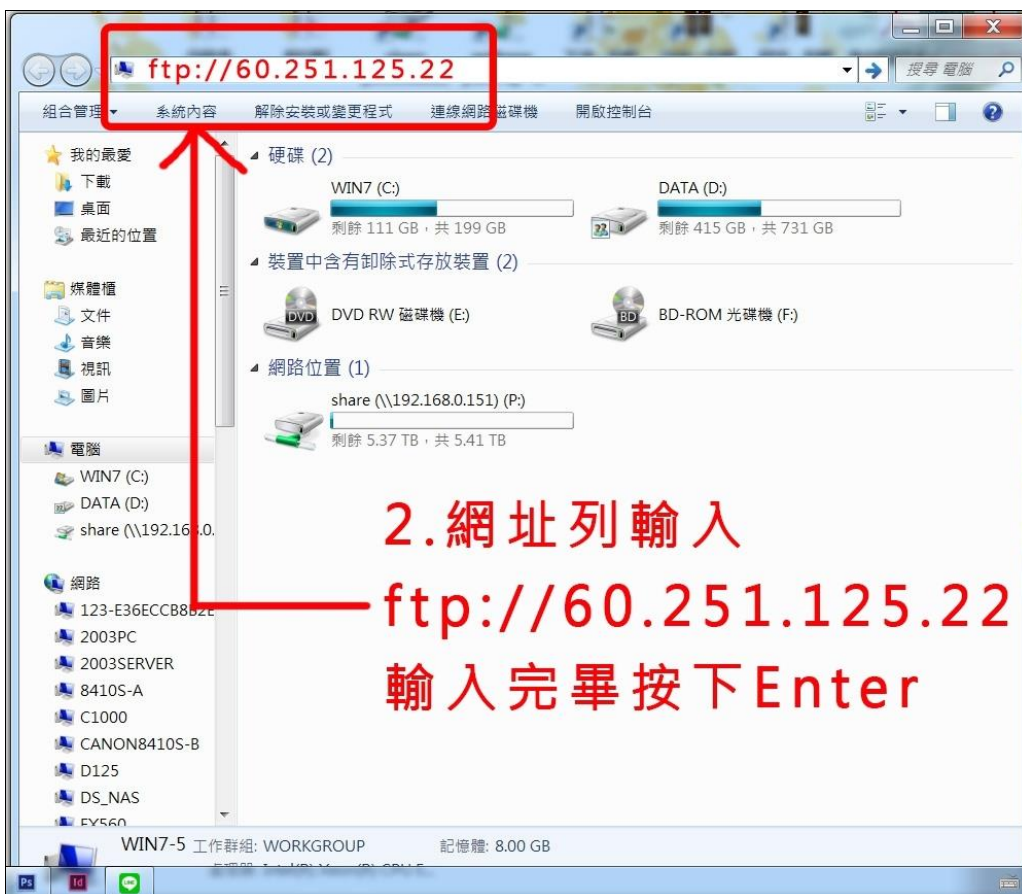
ftp://60.251.125.22

搜尋 電腦

組合管理 ▾ 系統內容 解除安裝或變更程式 連線網路磁碟機 開啟控制台

我的最愛
下載
桌面
最近的位置

媒體櫃
文件
音樂
視訊
圖片

電腦
WIN7 (C:)
DATA (D:)
share (\\192.168.0.

網路
123-E36ECCB8B2E
2003PC
2003SERVER
8410S-A
C1000
CANON8410S-B
D125
DS_NAS
EX560

硬碟 (2)

WIN7 (C:)
剩餘 111 GB，共 199 GB

DATA (D:)
剩餘 415 GB，共 731 GB

裝置中含有卸除式存放裝置 (2)

DVD RW 磁碟機 (E:)

BD-ROM 光碟機 (F:)

網路位置 (1)

share (\\192.168.0.151) (P:)
剩餘 5.37 TB，共 5.41 TB

2.網址列輸入
ftp://60.251.125.22
輸入完畢按下Enter

WIN7-5 工作群組: WORKGROUP 記憶體: 8.00 GB
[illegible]